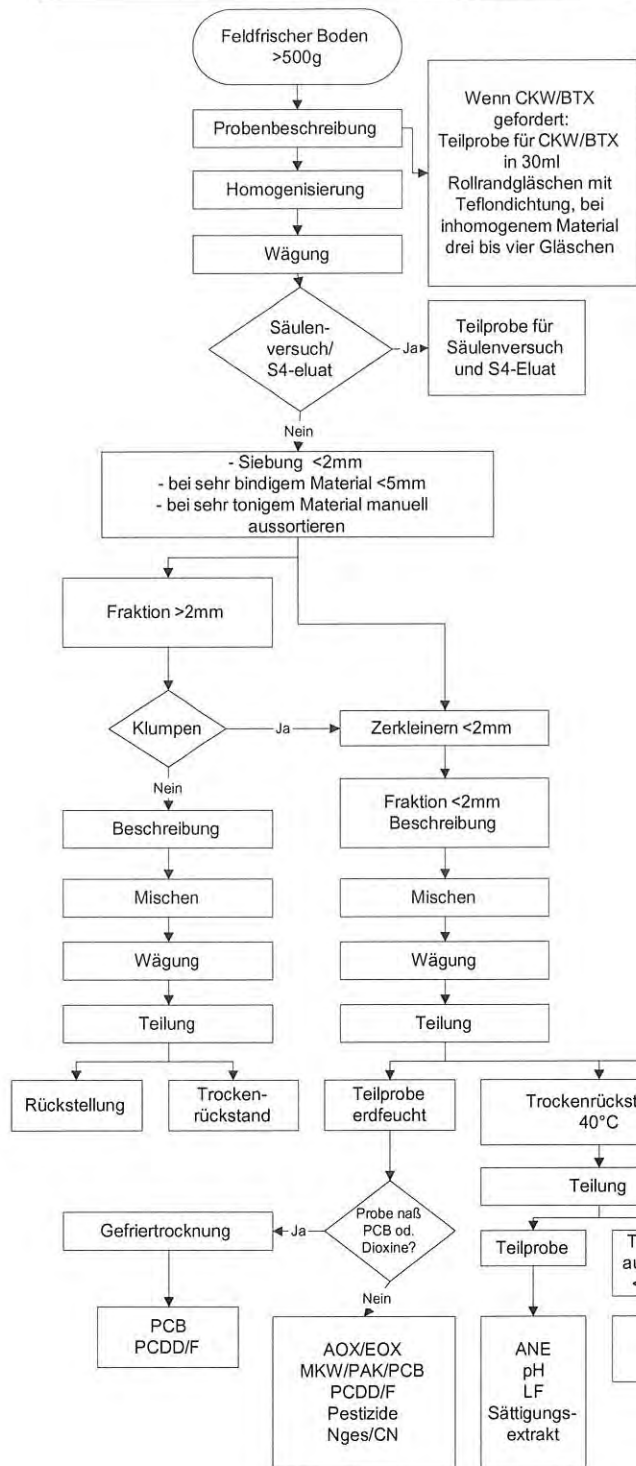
Feldfrischer Boden >500g

Probenbeschreibung

Wenn CKW/BTX gefordert: Teilprobe für CKW/BTX in 30ml Rollrandgläschen mit Teflondichtung, bei inhomogenem Material drei bis vier Gläschen

Homogenisierung

Wägung

Säulenversuch/ S4-eluat

Ja

Teilprobe für Säulenversuch und S4-Eluat

Nein

- Siebung <2mm
- bei sehr bindigem Material <5mm
- bei sehr tonigem Material manuell aussortieren

Fraktion >2mm

Klumpen

Ja

Zerkleinern <2mm

Nein

Beschreibung

Fraktion <2mm Beschreibung

Mischen

Mischen

Wägung

Wägung

Teilung

Teilung

Rückstellung

Trocken-rückstand

Teilprobe erdfeucht

Trockenrückst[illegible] 40°C

Teilung

Gefriertrocknung

Ja

Probe naß PCB od. Dioxine?

Teilprobe

T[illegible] au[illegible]

Nein

PCB PCDD/F

AOX/EOX MKW/PAK/PCB PCDD/F Pestizide Nges/CN

ANE pH LF Sättigungs-extrakt